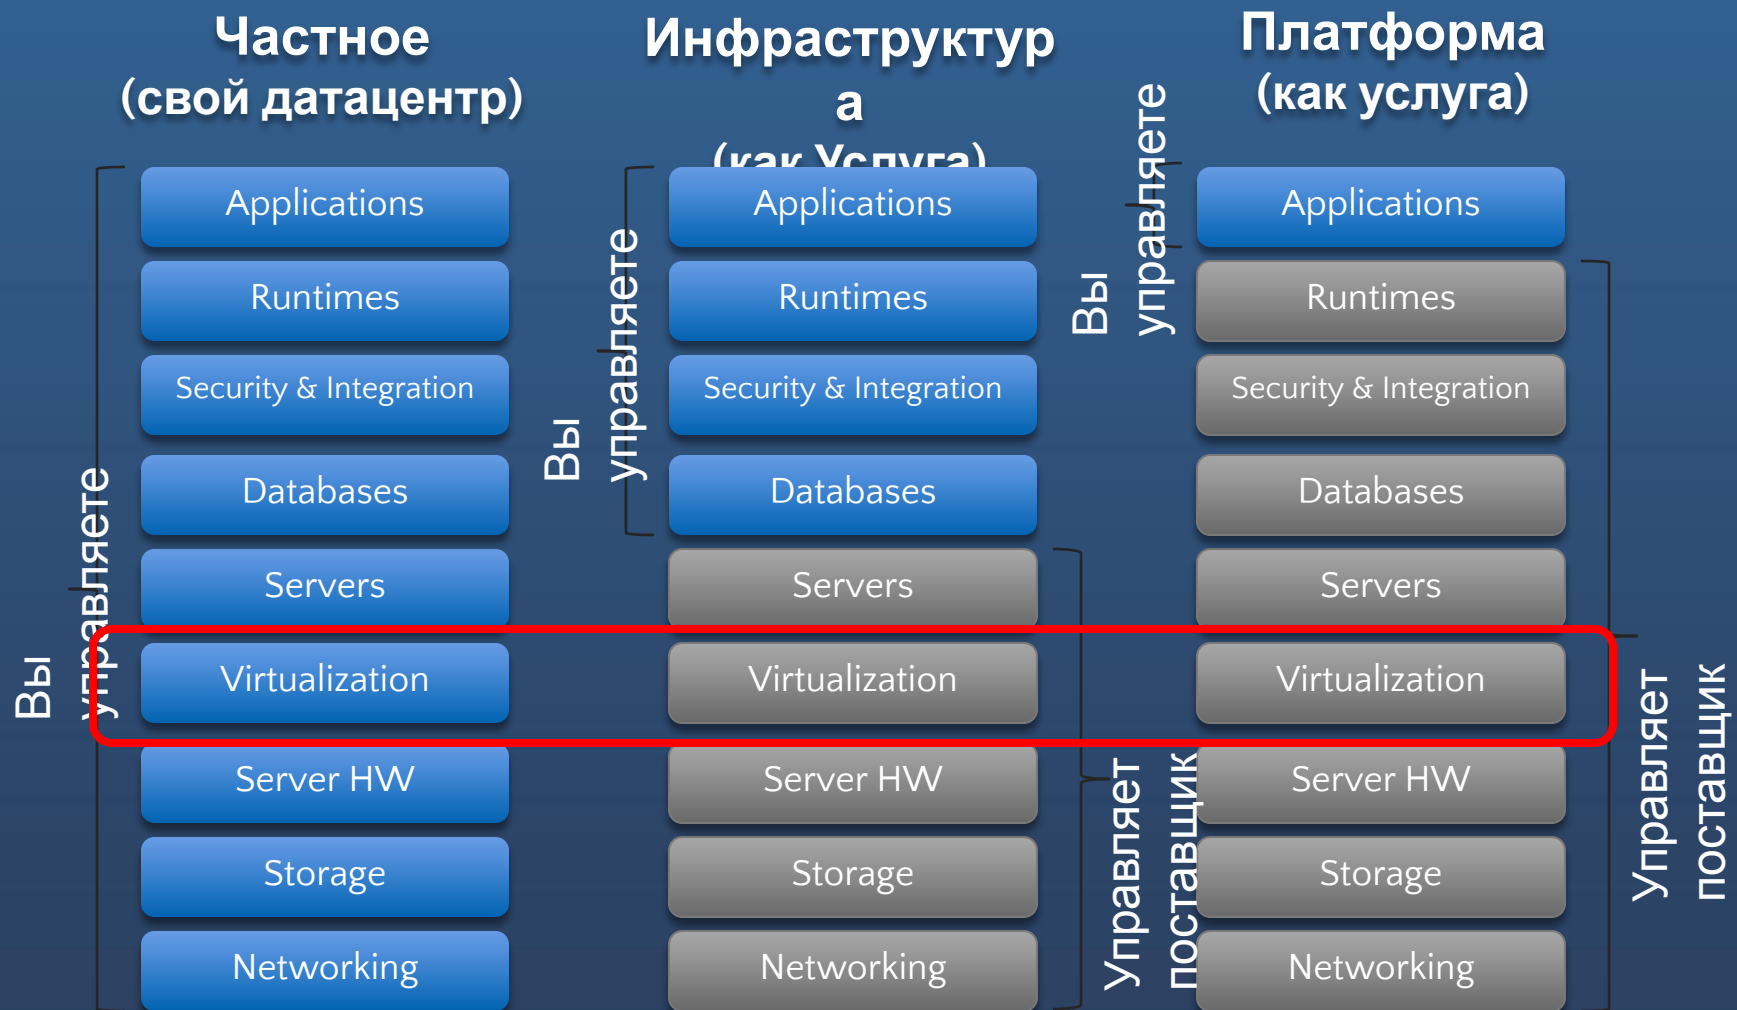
Частное
(свой датацентр)

Вы управляете

Applications

Runtimes

Security & Integration

Databases

Servers

Virtualization

Server HW

Storage

Networking

Инфраструктур
а
(как Услуга)

Вы управляете

Applications

Runtimes

Security & Integration

Databases

Servers

Virtualization

Server HW

Storage

Networking

Управляет поставщик

Платформа
(как услуга)

Вы управляете

Applications

Runtimes

Security & Integration

Databases

Servers

Virtualization

Server HW

Storage

Networking

Управляет поставщик